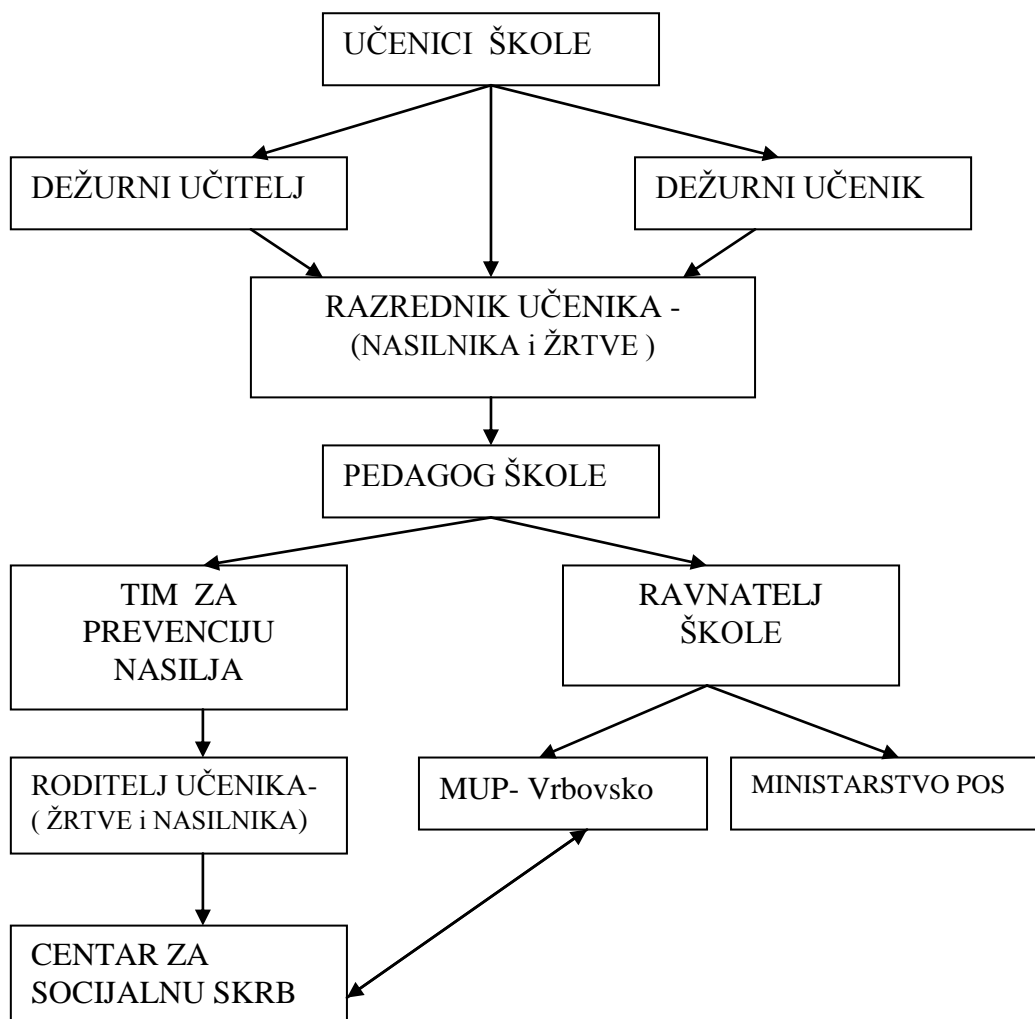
UČENICI ŠKOLE

DEŽURNI UČITELJ

DEŽURNI UČENIK

RAZREDNIK UČENIKA - (NASILNIKA i ŽRTVE )

PEDAGOG ŠKOLE

TIM ZA PREVENCIJU NASILJA

RAVNATELJ ŠKOLE

RODITELJ UČENIKA- ( ŽRTVE i NASILNIKA)

MUP- Vrbovsko

MINISTARSTVO POS

CENTAR ZA SOCIJALNU SKRB